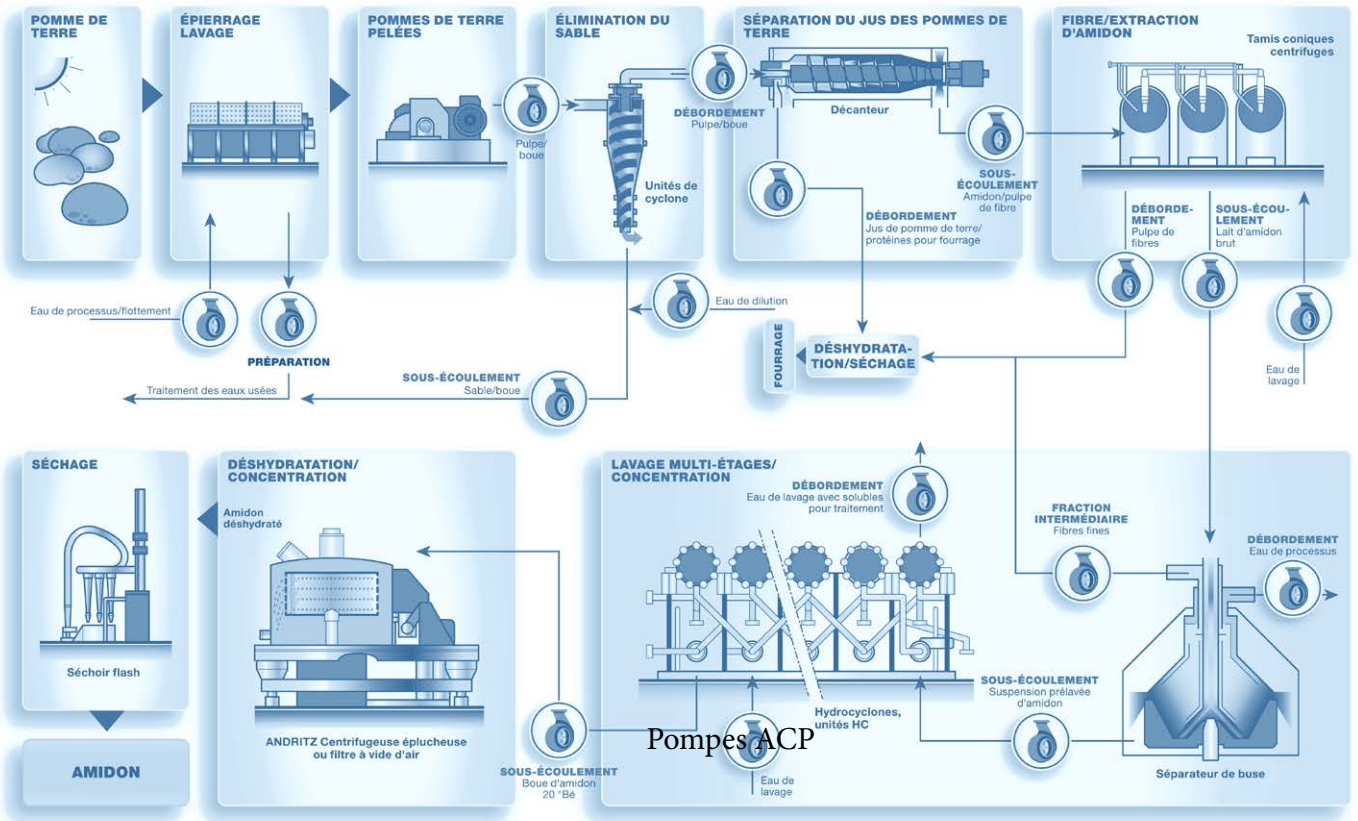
POMME DE TERRE

ÉPIERRAGE LAVAGE

POMMES DE TERRE PELÉES

ÉLIMINATION DU SABLE

SÉPARATION DU JUS DES POMMES DE TERRE

FIBRE/EXTRACTION D'AMIDON

Tamis coniques centrifuges

Pulpe/boue

DÉBORDEMENT
Pulpe/boue

Décanteur

Unités de cyclone

SOUS-ÉCOULEMENT
Amidon/pulpe de fibre

DÉBORDEMENT
Jus de pomme de terre/protéines pour fourrage

DÉBORDEMENT
Pulpe de fibres

SOUS-ÉCOULEMENT
Lait d'amidon brut

Eau de processus/flottement

Eau de dilution

FOURRAGE

DÉSHYDRATATION/SÉCHAGE

PRÉPARATION

Eau de lavage

SOUS-ÉCOULEMENT
Sable/boue

Traitement des eaux usées

SÉCHAGE

DÉSHYDRATATION/CONCENTRATION

LAVAGE MULTI-ÉTAGES/CONCENTRATION

DÉBORDEMENT
Eau de lavage avec solubles pour traitement

Amidon déshydraté

FRACTION INTERMÉDIAIRE
Fibres fines

DÉBORDEMENT
Eau de processus

Séchoir flash

SOUS-ÉCOULEMENT
Suspension prélavée d'amidon

Hydrocyclones, unités HC

ANDRITZ Centrifugeuse éplucheuse ou filtre à vide d'air

Pompes ACP

AMIDON

SOUS-ÉCOULEMENT
Boue d'amidon 20 °Bé

Eau de lavage

Séparateur de buse